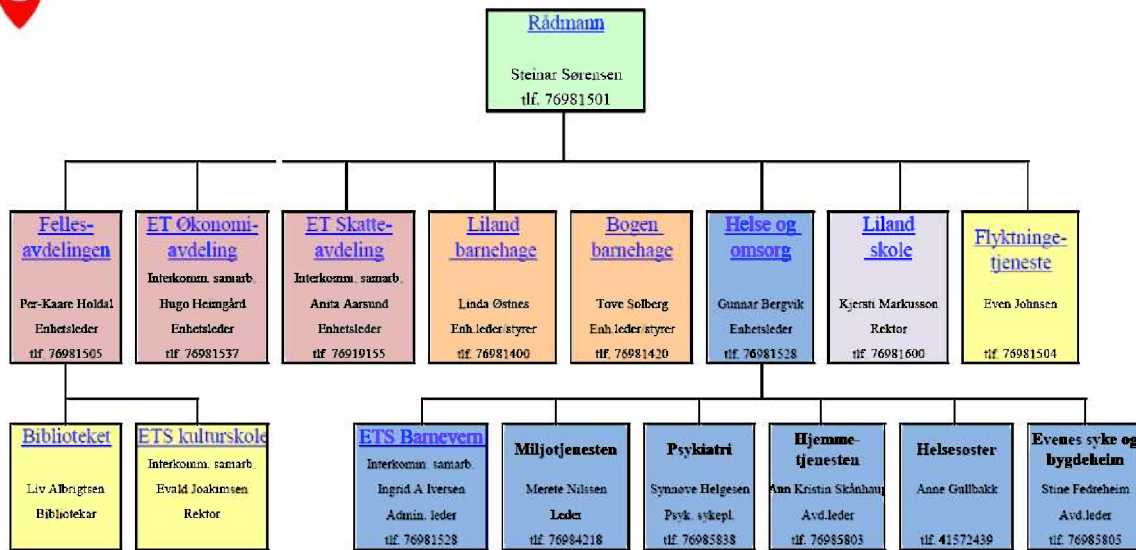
Rådmann

Steinar Sørensen
tlf. 76981501

Felles-avdelingen
Per-Kaare Holdal
Enhetsleder
tlf. 76981505

ET Økonomi-avdeling
Interkomm. samarb.
Hugo Heimgård
Enhetsleder
tlf. 76981537

ET Skatte-avdeling
Interkomm. samarb.
Anita Aarsund
Enhetsleder
tlf. 76919155

Liland barnehage
Linda Østnes
Enh.leder/styrer
tlf. 76981400

Bogen barnehage
Tove Solberg
Enh.leder/styrer
tlf. 76981420

Helse og omsorg
Gunnar Bergvik
Enhetsleder
tlf. 76981528

Liland skole
Kjersti Markusson
Rektor
tlf. 76981600

Flyktninge-tjeneste
Even Johnsen
tlf. 76981504

Biblioteket
Liv Albrigtsen
Bibliotekar

ETS kulturskole
Interkomm. samarb.
Evald Joakimsen
Rektor

ETS Barnevern
Interkomm. samarb.
Ingrid A Iversen
Admin. leder
tlf. 76981528

Miljotjenesten
Merete Nilssen
Leder
tlf. 76984218

Psykiatri
Synnøve Helgesen
Psyk. sykepl.
tlf. 76985838

Hjemme-tjenesten
Ann Kristin Skånhaug
Avd.leder
tlf. 76985803

Helsesoster
Anne Gullbakk
tlf. 41572439

Evenes syke og bygdeheim
Stine Fedreheim
Avd.leder
tlf. 76985805